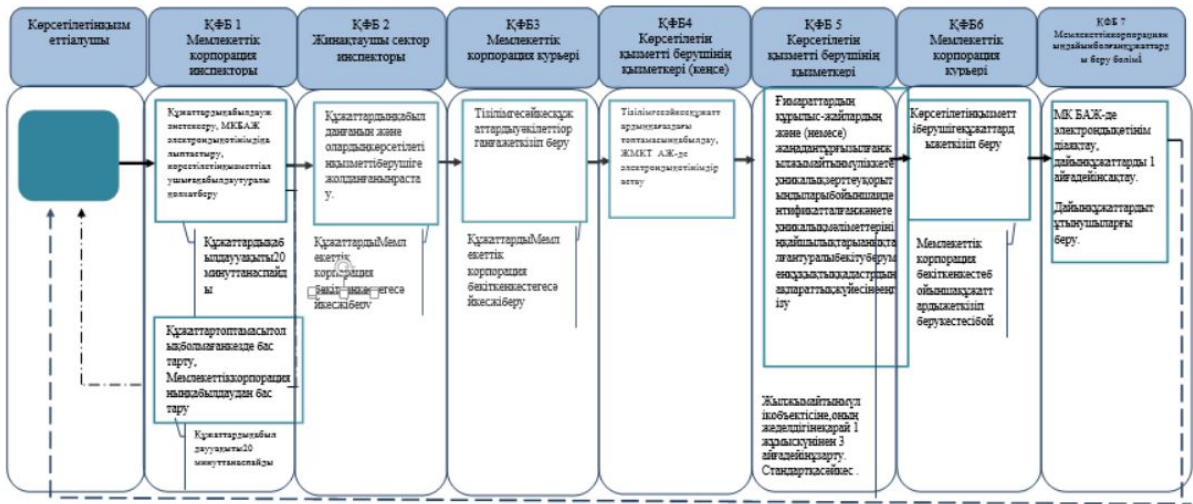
Көрсетілетінқызм еттіалушы

ҚФБ 1 Мемлекеттік корпорация инспекторы

ҚФБ 2 Жинақтаушы сектор инспекторы

ҚФБ3 Мемлекеттік корпорация курьері

ҚФБ4 Көрсетілетін қызметті берушінің қызметкері (кеңсе)

ҚФБ 5 Көрсетілетін қызметті берушінің қызметкері

ҚФБ6 Мемлекеттік корпорация курьері

ҚФБ 7 Мемлекеттіккорпорация ныңдайынболғанқұжаттарды беру бөлімі

Құжаттардықабылдауж әнетексеру, МКБАЖ электрондықөтінімдіқа лыптастыру, көрсетілетінқызметтіал ушыныңқабылдаутуралы қолхатберу

Құжаттардыңқабыл данғанын және олардыңкөрсетілеті нқызметтіберушіге жолданғанынраста у.

Тізілімгесәйкесқұж аттардыңкөшірмелері тапсырылады беру

Тізілімгесәйкесқұжатт ардыңкезекпен тіркелуінтапсыру, ЖМКТ АЖ-де электрондықөтінімдіқ абылдау

Ғимараттардың құрылыс-жайлардың және (немесе) жанадандыруыбағалақ ылыптармаларының кедентілікгезіктер ыныңнысандарыбойынша идентификациялыққұжат тарының жасалғандарыарасындағы кезекпен тіркеу жоспарлау

Көрсетілетінқызмет іберушігеқұжаттард ыжеткізіп беру

МК БАЖ-де электрондықөтінім дінақтау, дайынқұжаттарды 1 күнгедейінсақтау.

Дайынқұжаттардыт ұтынушыларғы беру.

Құжаттардықабылдау ұзақтығы20 минуттанаспайды

ҚұжаттардыМемлекеттік корпорация бекітілгенкестегесе йкескіберу

ҚұжаттардыМемл екеттік корпорация бекітілгенкестегесе йкескіберу

Мемлекеттік корпорация бекітілгенкестегесе йкесқұжатт ардыжеткізіп берукестесібой

Құжаттартоптамасытол ықболмағанкезде бас тарту, Мемлекеттіккорпорация ныңқабылдаудан бас тарту

Құжаттардықабыл дауұзақтығы20 минуттанаспайды

Жылжымайтынмүл ікобъектісіне,оның желелілігінекарай 1 жұмыскүнінен 3 айғадейінқарату. Стандарттасәйкес .